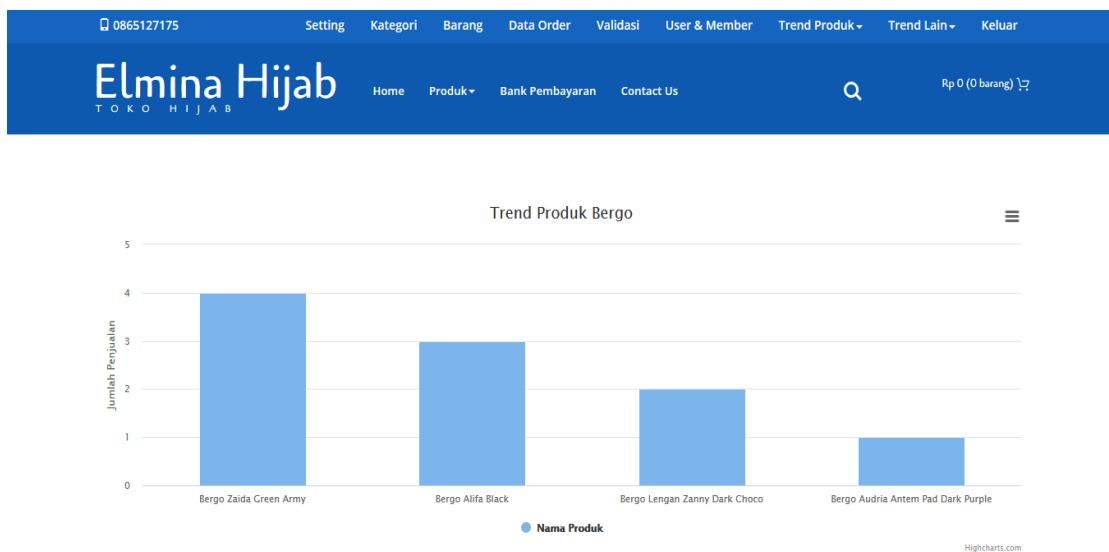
0865127175 Setting Kategori Barang Data Order Validasi User & Member Trend Produk Trend Lain Keluar

Elmina Hijab
TOKO HIJAB

Home Produk Bank Pembayaran Contact Us

Rp 0 (0 barang)

Trend Produk Bergo

Jumlah Penjualan

5
4
3
2
1
0

Bergo Zaida Green Army
Bergo Alifa Black
Bergo Lengan Zanny Dark Choco
Bergo Audria Antem Pad Dark Purple

Nama Produk

Highcharts.com